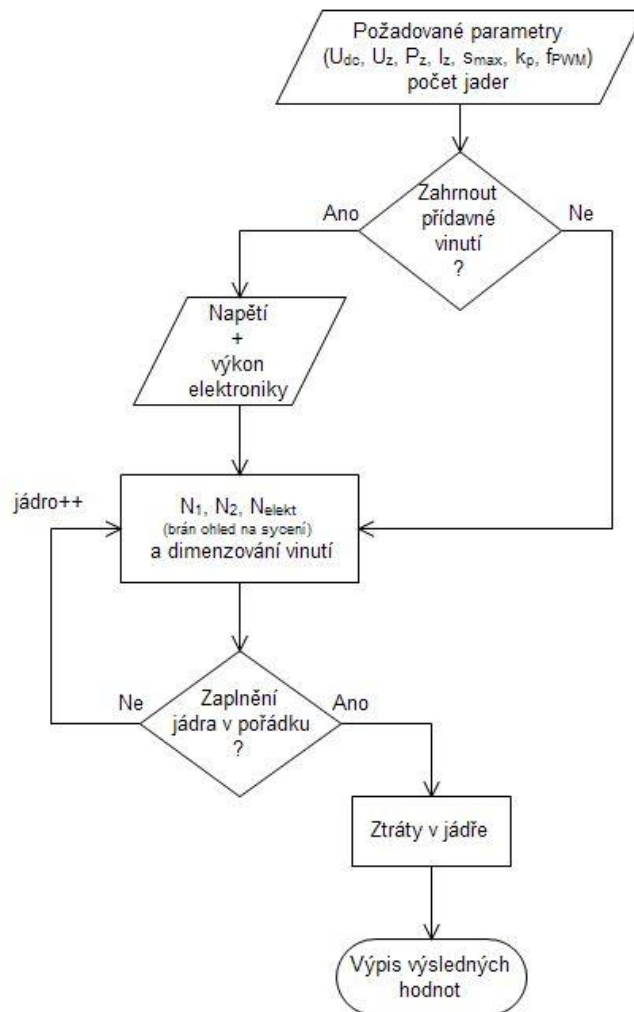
Požadované parametry ($U_{dc}$, $U_z$, $P_z$, $I_z$, $s_{max}$, $k_p$, $f_{PWM}$) počet jader

Zahrnout přídavné vinutí ?

Ano

Ne

Napětí + výkon elektroniky

jádro++

$N_1$, $N_2$, $N_{elekt}$ (brán ohled na sycení) a dimenzování vinutí

Ne

Zaplnění jádra v pořádku ?

Ano

Ztráty v jádře

Výpis výsledných hodnot